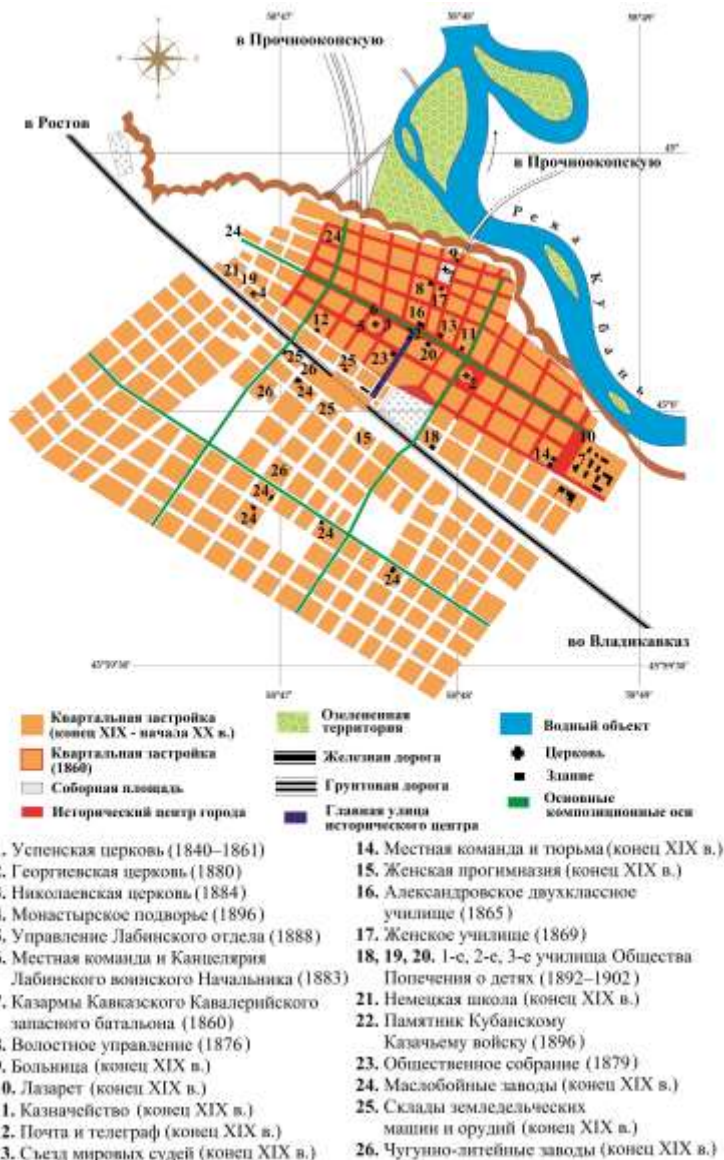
в Прочноокопскую

в Ростов

в Прочноокопскую

Река Кубань

во Владикавказ

24 24 21 19 4 9 8 17 12 5 1 16 22 13 11 20 3 25 26 23 2 26 24 25 15 18 10 14 26 24 24 24 24

Квартальная застройка (конец XIX - начала XX в.)
Квартальная застройка (1860)
Соборная площадь
Исторический центр города
Озелененная территория
Железная дорога
Грунтовая дорога
Главная улица исторического центра
Водный объект
Церковь
Здание
Основные композиционные оси

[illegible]. Успенская церковь (1840–1861)
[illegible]. Георгиевская церковь (1880)
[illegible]. Николаевская церковь (1884)
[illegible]. Монастырское подворье (1896)
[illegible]. Управление Лабинского отдела (1888)
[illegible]. Местная команда и Канцелярия Лабинского воинского Начальника (1883)
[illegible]. Казармы Кавказского Кавалерийского запасного батальона (1860)
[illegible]. Волостное управление (1876)
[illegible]. Больница (конец XIX в.)
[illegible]0. Лазарет (конец XIX в.)
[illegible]1. Казначейство (конец XIX в.)
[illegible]2. Почта и телеграф (конец XIX в.)
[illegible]3. Съезд мировых судей (конец XIX в.)
14. Местная команда и тюрьма (конец XIX в.)
15. Женская прогимназия (конец XIX в.)
16. Александровское двухклассное училище (1865)
17. Женское училище (1869)
18, 19, 20. 1-е, 2-е, 3-е училища Общества Попечения о детях (1892–1902)
21. Немецкая школа (конец XIX в.)
22. Памятник Кубанскому Казачьему войску (1896)
23. Общественное собрание (1879)
24. Маслобойные заводы (конец XIX в.)
25. Склады земледельческих машин и орудий (конец XIX в.)
26. Чугунно-литейные заводы (конец XIX в.)